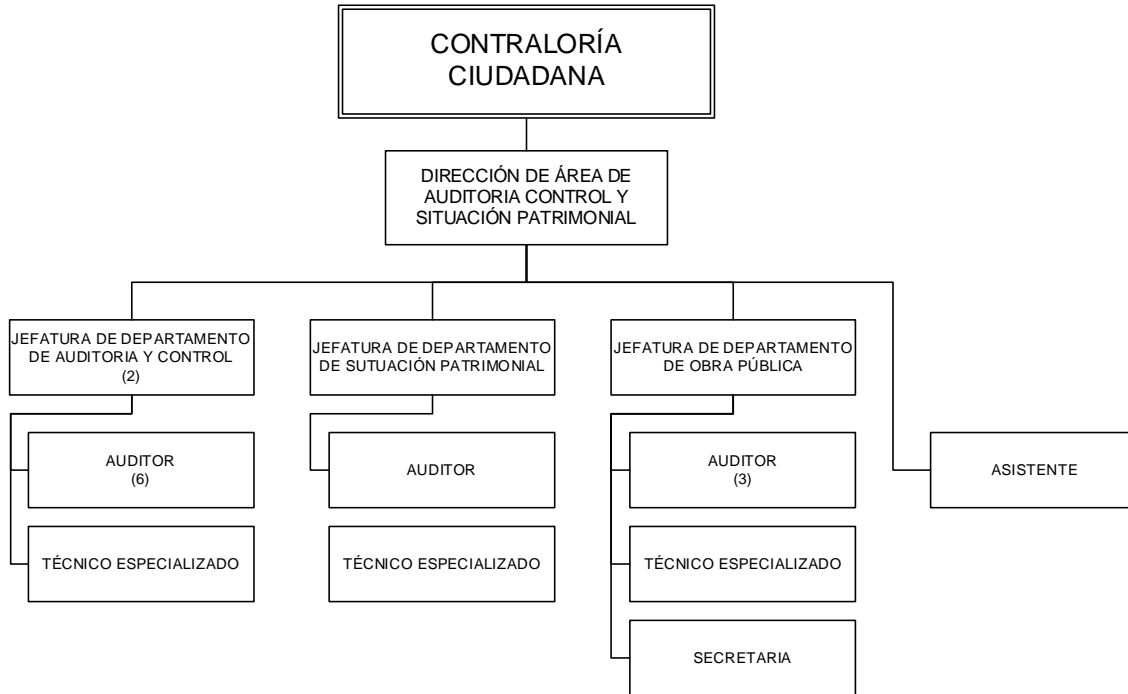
CONTRALORÍA CIUDADANA

DIRECCIÓN DE ÁREA DE AUDITORIA CONTROL Y SITUACIÓN PATRIMONIAL

JEFATURA DE DEPARTAMENTO DE AUDITORIA Y CONTROL (2)

AUDITOR (6)

TÉCNICO ESPECIALIZADO

JEFATURA DE DEPARTAMENTO DE SUTUACIÓN PATRIMONIAL

AUDITOR

TÉCNICO ESPECIALIZADO

JEFATURA DE DEPARTAMENTO DE OBRA PÚBLICA

AUDITOR (3)

TÉCNICO ESPECIALIZADO

SECRETARIA

ASISTENTE